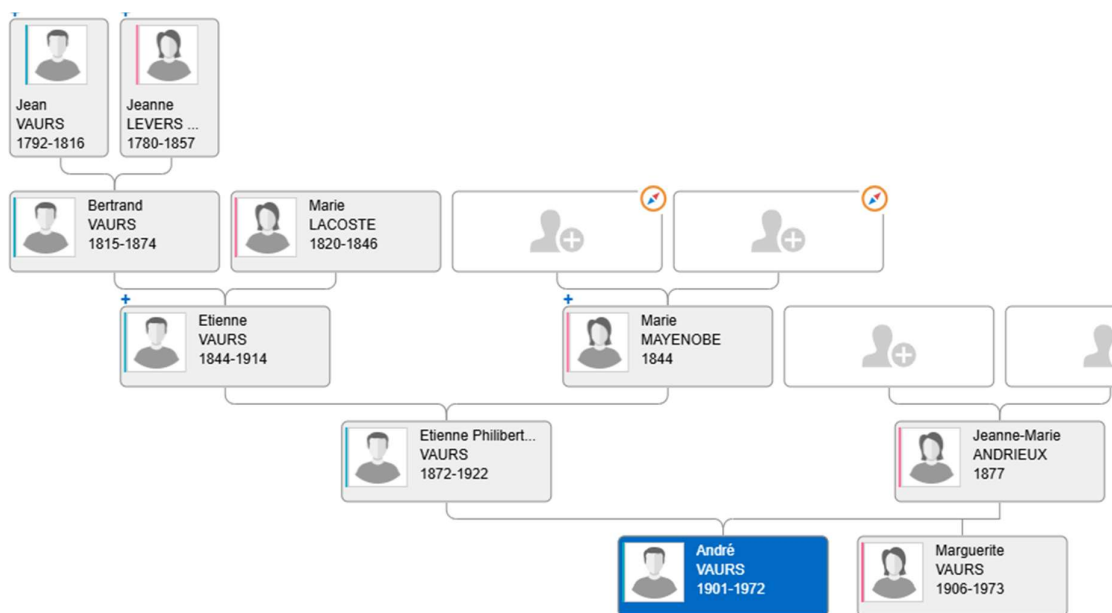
Jean
VAURS
1792-1816

Jeanne
LEVERS ...
1780-1857

Bertrand
VAURS
1815-1874

Marie
LACOSTE
1820-1846

+
Etienne
VAURS
1844-1914

+
Marie
MAYENOBE
1844

Etienne Philibert...
VAURS
1872-1922

Jeanne-Marie
ANDRIEUX
1877

André
VAURS
1901-1972

Marguerite
VAURS
1906-1973